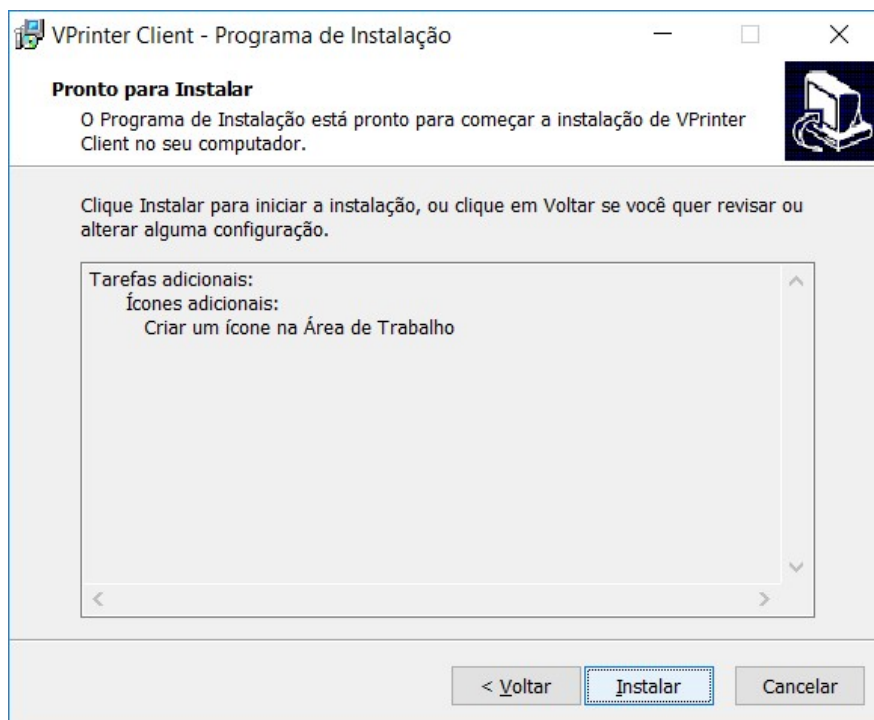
VPrinter Client - Programa de Instalação

Pronto para Instalar

O Programa de Instalação está pronto para começar a instalação de VPrinter Client no seu computador.

Clique Instalar para iniciar a instalação, ou clique em Voltar se você quer revisar ou alterar alguma configuração.

Tarefas adicionais:
Ícones adicionais:
Criar um ícone na Área de Trabalho

< Voltar
Instalar
Cancelar